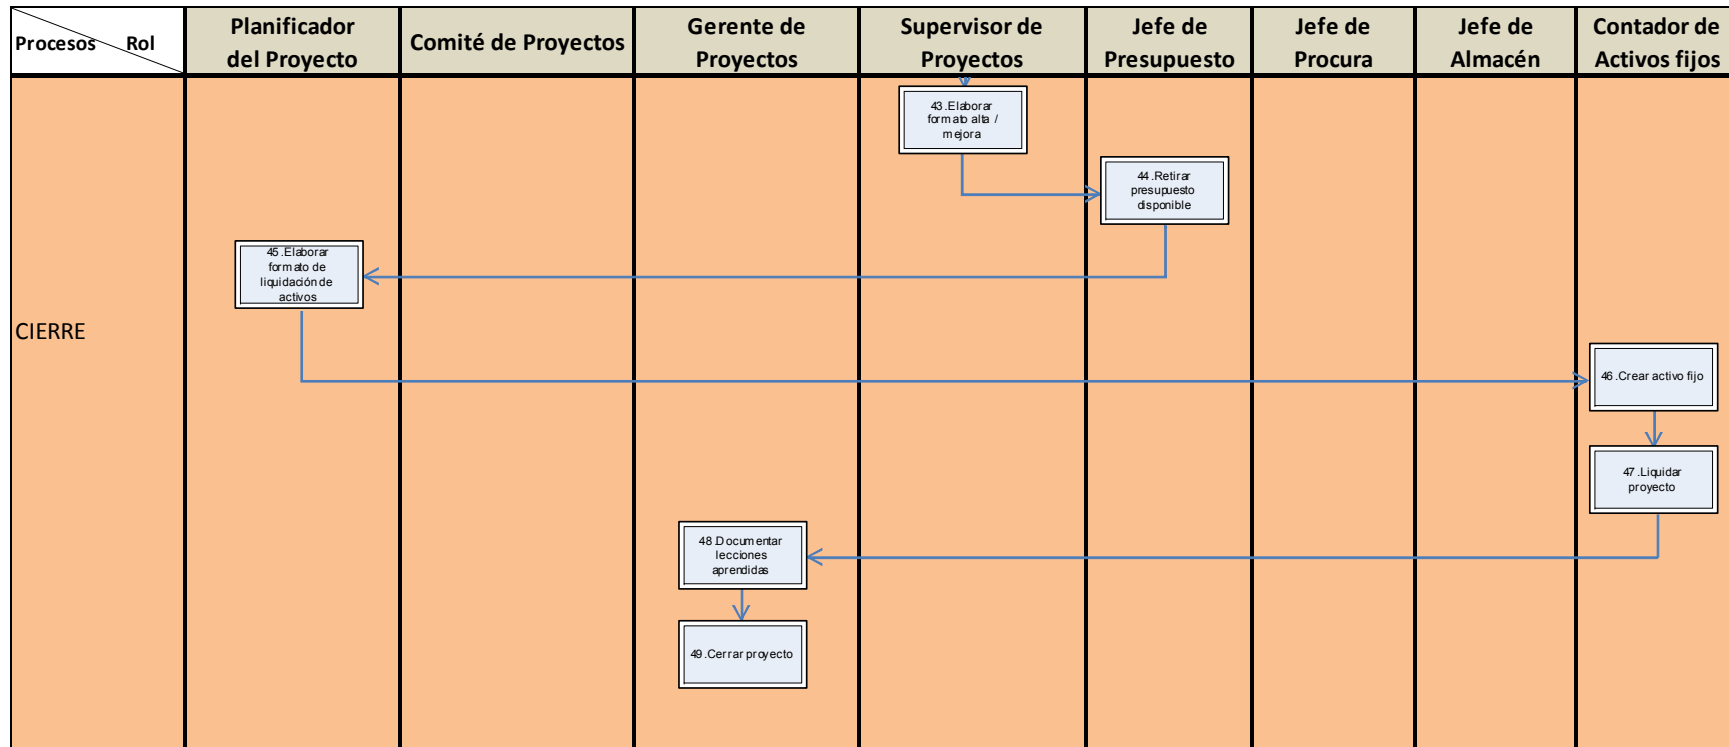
| Procesos Rol | Planificador del Proyecto | Comité de Proyectos | Gerente de Proyectos | Supervisor de Proyectos | Jefe de Presupuesto | Jefe de Procura | Jefe de Almacén | Contador de Activos fijos |
|---|---|---|---|---|---|---|---|---|
| CIERRE | 45.Elaborar formato de liquidación de activos | | 48.Documentar lecciones aprendidas<br>49.Cerrar proyecto | 43.Elaborar formato alta / mejora | 44.Retirar presupuesto disponible | | | 46.Crear activo fijo<br>47.Liquidar proyecto |